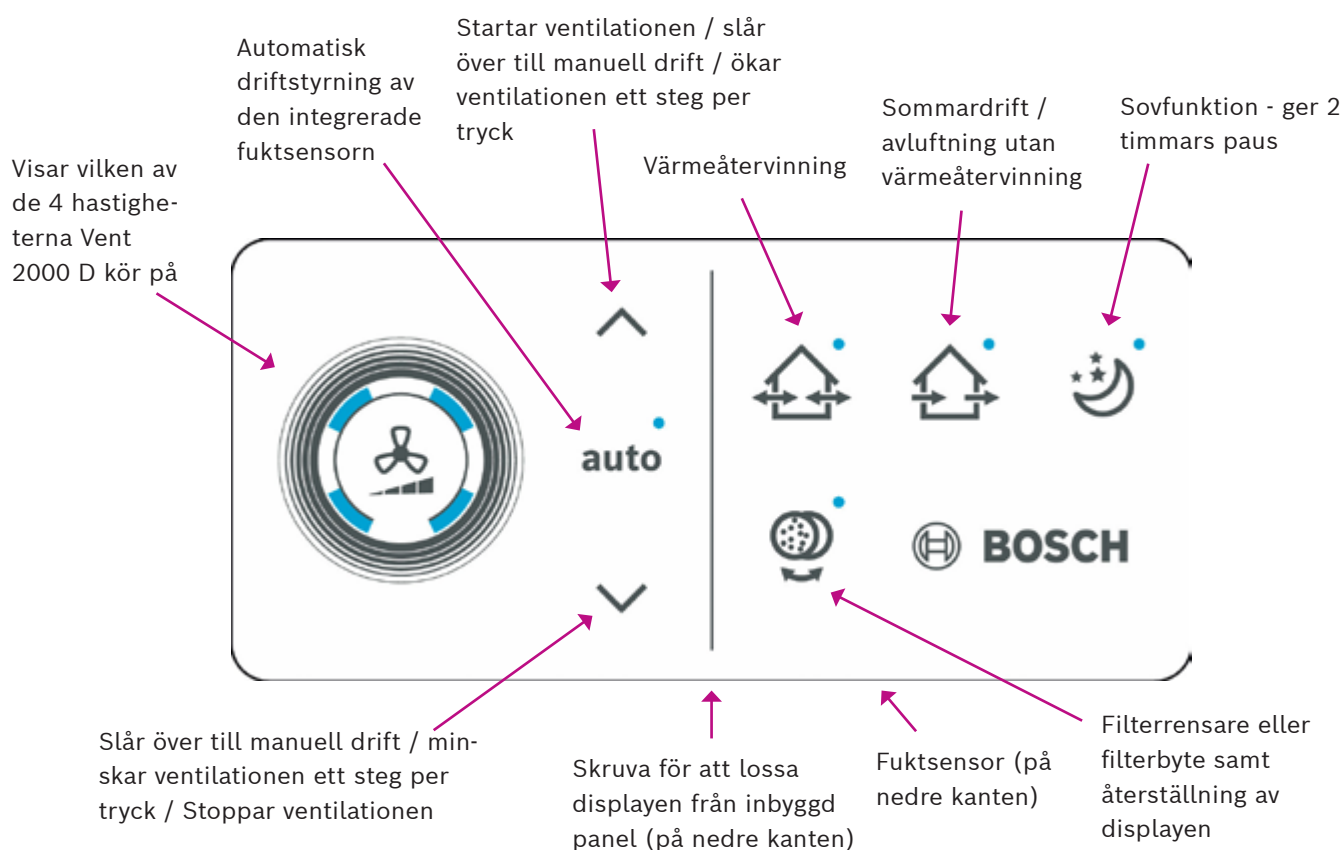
Startar ventilationen / slår över till manuell drift / ökar ventilationen ett steg per tryck

Automatisk driftstyrning av den integrerade fuktsensorn

Sommardrift / avluftning utan värmeåtervinning

Sovfunktion - ger 2 timmars paus

Visar vilken av de 4 hastigheterna Vent 2000 D kör på

Värmeåtervinning

auto

BOSCH

Slår över till manuell drift / minskar ventilationen ett steg per tryck / Stoppar ventilationen

Skruva för att lossa displayen från inbyggd panel (på nedre kanten)

Fuktsensor (på nedre kanten)

Filterrensare eller filterbyte samt återställning av displayen